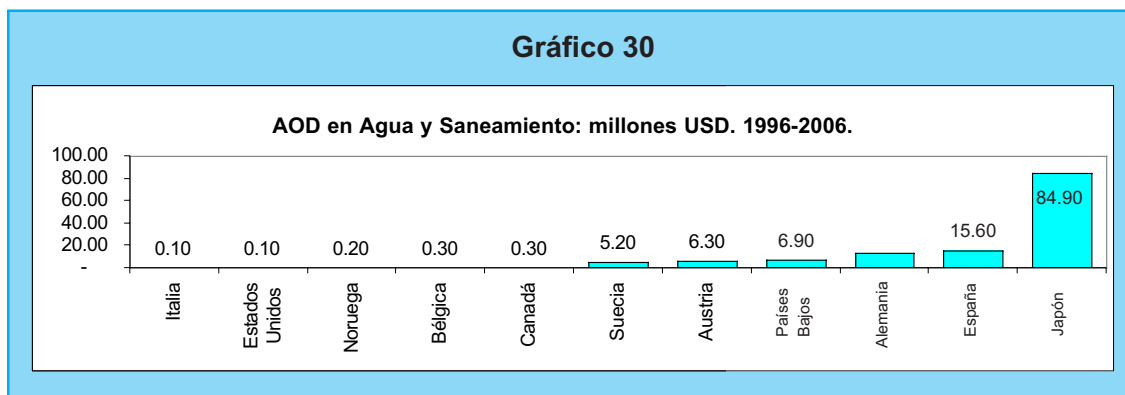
Gráfico 30

AOD en Agua y Saneamiento: millones USD. 1996-2006.

100.00
80.00
60.00
40.00
20.00
-

0.10
0.10
0.20
0.30
0.30
5.20
6.30
6.90
15.60
84.90

Italia
Estados Unidos
Noruega
Bélgica
Canadá
Suecia
Austria
Países Bajos
Alemania
España
Japón